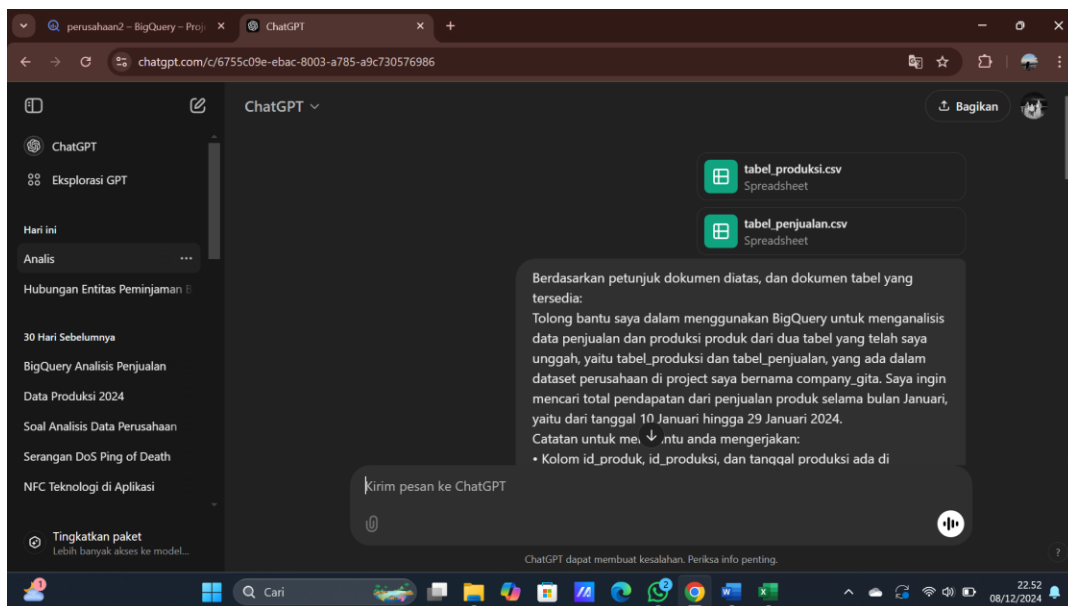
perusahaan2 – BigQuery – Proj ×
ChatGPT ×
+

chatgpt.com/c/6755c09e-ebac-8003-a785-a9c730576986

ChatGPT
Eksplorasi GPT

Hari ini
Analis
Hubungan Entitas Peminjaman B

30 Hari Sebelumnya
BigQuery Analisis Penjualan
Data Produksi 2024
Soal Analisis Data Perusahaan
Serangan DoS Ping of Death
NFC Teknologi di Aplikasi

Tingkatkan paket
Lebih banyak akses ke model...

ChatGPT

Bagikan

tabel_produksi.csv
Spreadsheet

tabel_penjualan.csv
Spreadsheet

Berdasarkan petunjuk dokumen diatas, dan dokumen tabel yang tersedia:
Tolong bantu saya dalam menggunakan BigQuery untuk menganalisis data penjualan dan produksi produk dari dua tabel yang telah saya unggah, yaitu tabel_produksi dan tabel_penjualan, yang ada dalam dataset perusahaan di project saya bernama company_gita. Saya ingin mencari total pendapatan dari penjualan produk selama bulan Januari, yaitu dari tanggal 10 Januari hingga 29 Januari 2024.
Catatan untuk me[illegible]ntu anda mengerjakan:
• Kolom id_produk, id_produksi, dan tanggal produksi ada di

Kirim pesan ke ChatGPT

ChatGPT dapat membuat kesalahan. Periksa info penting.

Cari

22.52
08/12/2024